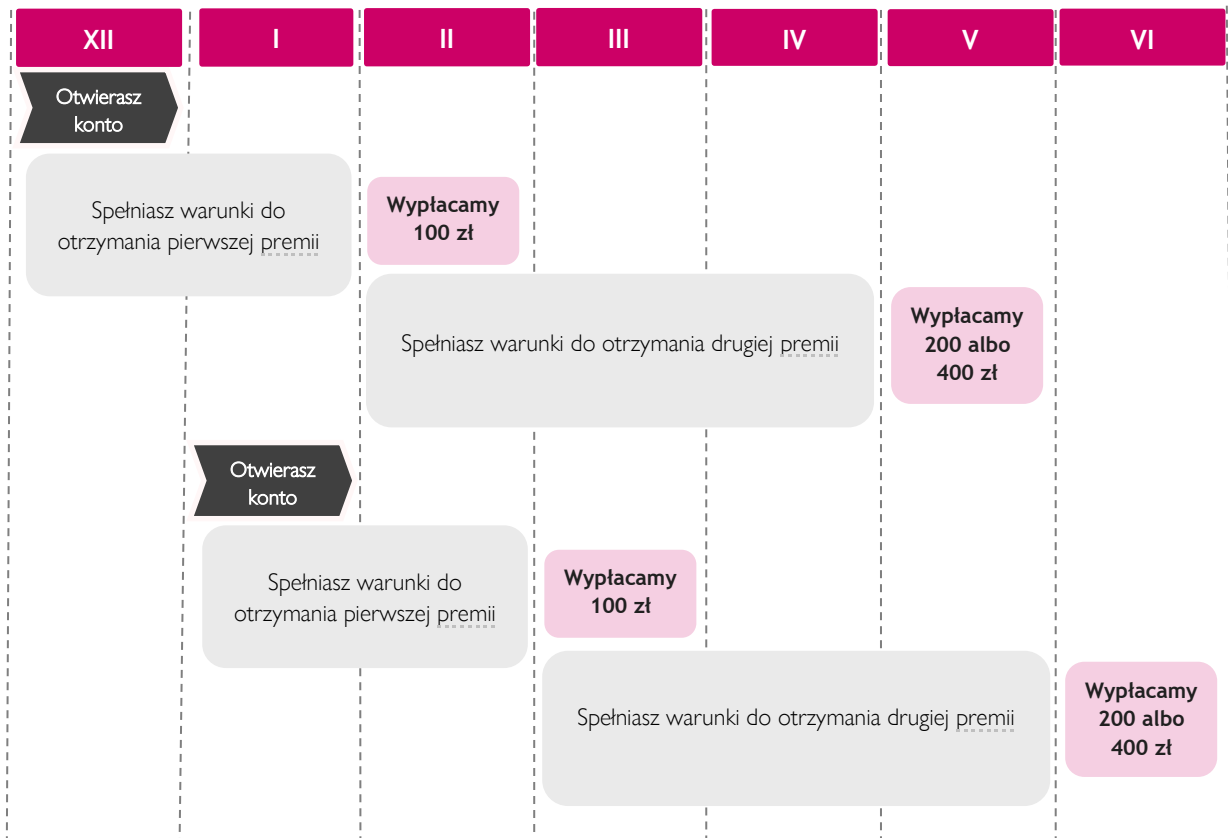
XII
I
II
III
IV
V
VI

Otwierasz konto

Spełniasz warunki do otrzymania pierwszej premii

**Wypłacamy 100 zł**

Spełniasz warunki do otrzymania drugiej premii

**Wypłacamy 200 albo 400 zł**

Otwierasz konto

Spełniasz warunki do otrzymania pierwszej premii

**Wypłacamy 100 zł**

Spełniasz warunki do otrzymania drugiej premii

**Wypłacamy 200 albo 400 zł**